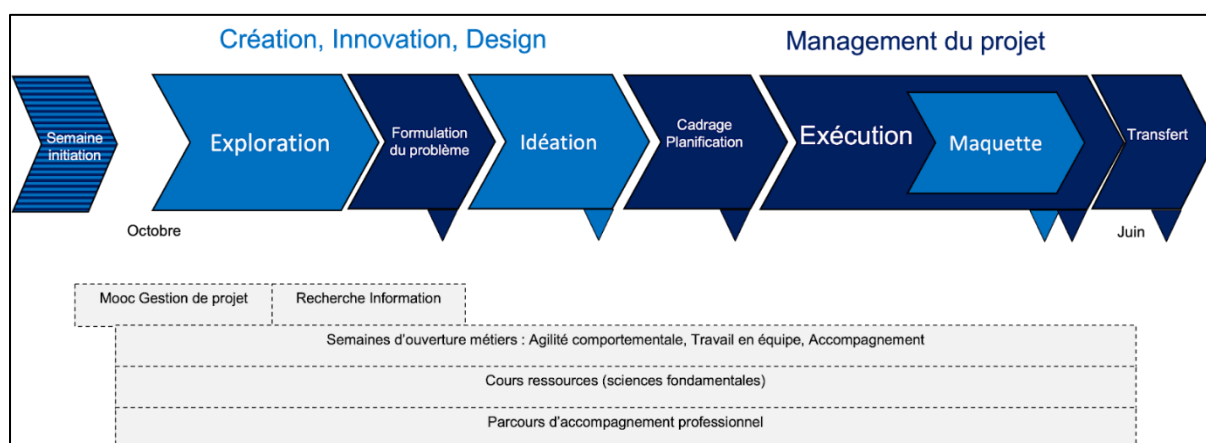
Création, Innovation, Design

Management du projet

Semaine initiation

Exploration

Formulation du problème

Idéation

Cadrage Planification

Exécution

Maquette

Transfert

Octobre

Juin

Mooc Gestion de projet

Recherche Information

Semaines d'ouverture métiers : Agilité comportementale, Travail en équipe, Accompagnement

Cours ressources (sciences fondamentales)

Parcours d'accompagnement professionnel